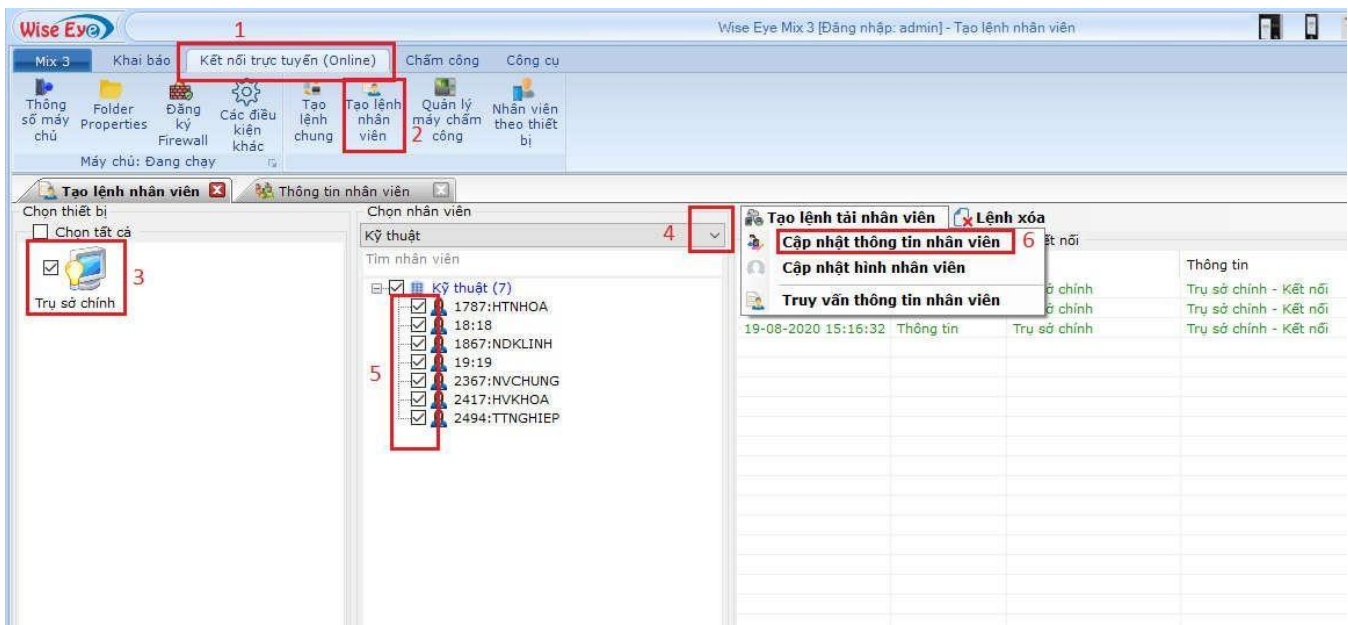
Wise Eye

1

Wise Eye Mix 3 [Đăng nhập: admin] - Tạo lệnh nhân viên

Mix 3 Khai báo Kết nối trực tuyến (Online) Chấm công Công cụ

Thông số máy chủ Folder Properties Đăng ký Firewall Các điều kiện khác Tạo lệnh chung Tạo lệnh nhân viên 2 Quản lý máy chấm công Nhân viên theo thiết bị

Máy chủ: Đang chạy

Tạo lệnh nhân viên Thông tin nhân viên

Chọn thiết bị
Chọn tất cả
3
Trụ sở chính

Chọn nhân viên
Kỹ thuật 4
Tìm nhân viên
Kỹ thuật (7)
1787:HTNHOA
18:18
1867:NDKLINH
19:19
5
2367:NVCHUNG
2417:HVKHOA
2494:TTNGHIEP

Tạo lệnh tải nhân viên Lệnh xóa
Cập nhật thông tin nhân viên 6
Cập nhật hình nhân viên
Truy vấn thông tin nhân viên

| | | ết nối | Thông tin |
|---|---|---|---|
| | | ở chính | Trụ sở chính - Kết nối |
| | | ở chính | Trụ sở chính - Kết nối |
| 19-08-2020 15:16:32 | Thông tin | Trụ sở chính | Trụ sở chính - Kết nối |